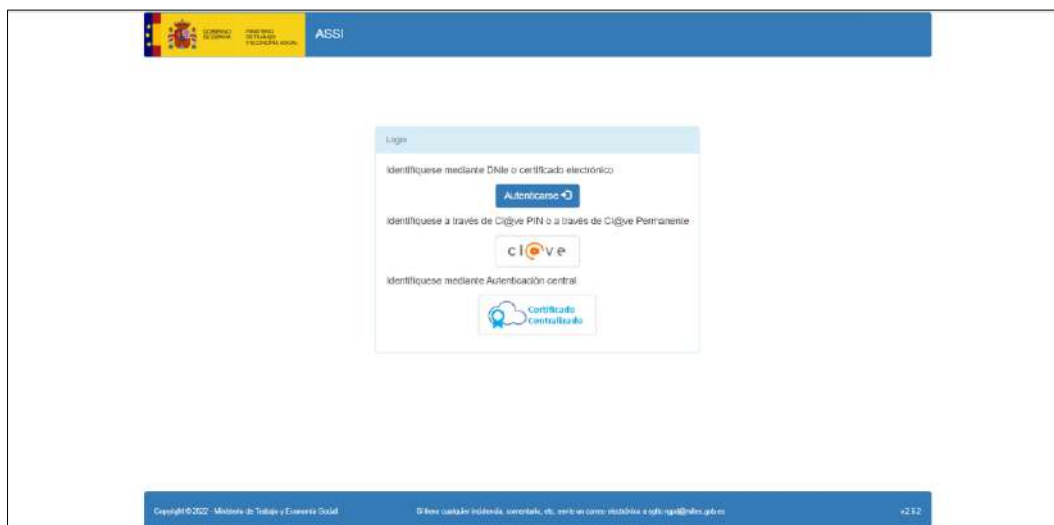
GOBIERNO DE ESPAÑA MINISTERIO DE TRABAJO Y ECONOMÍA SOCIAL

ASSI

Login

Identifíquese mediante DNIe o certificado electrónico

Autenticarse

Identifíquese a través de Cl@ve PIN o a través de Cl@ve Permanente

cl@ve

Identifíquese mediante Autenticación central

Certificado Centralizado

Copyright © 2022 - Ministerio de Trabajo y Economía Social

Si tiene cualquier incidencia, comentario, etc. envíe un correo electrónico a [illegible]@mites.gob.es

v2.6.2